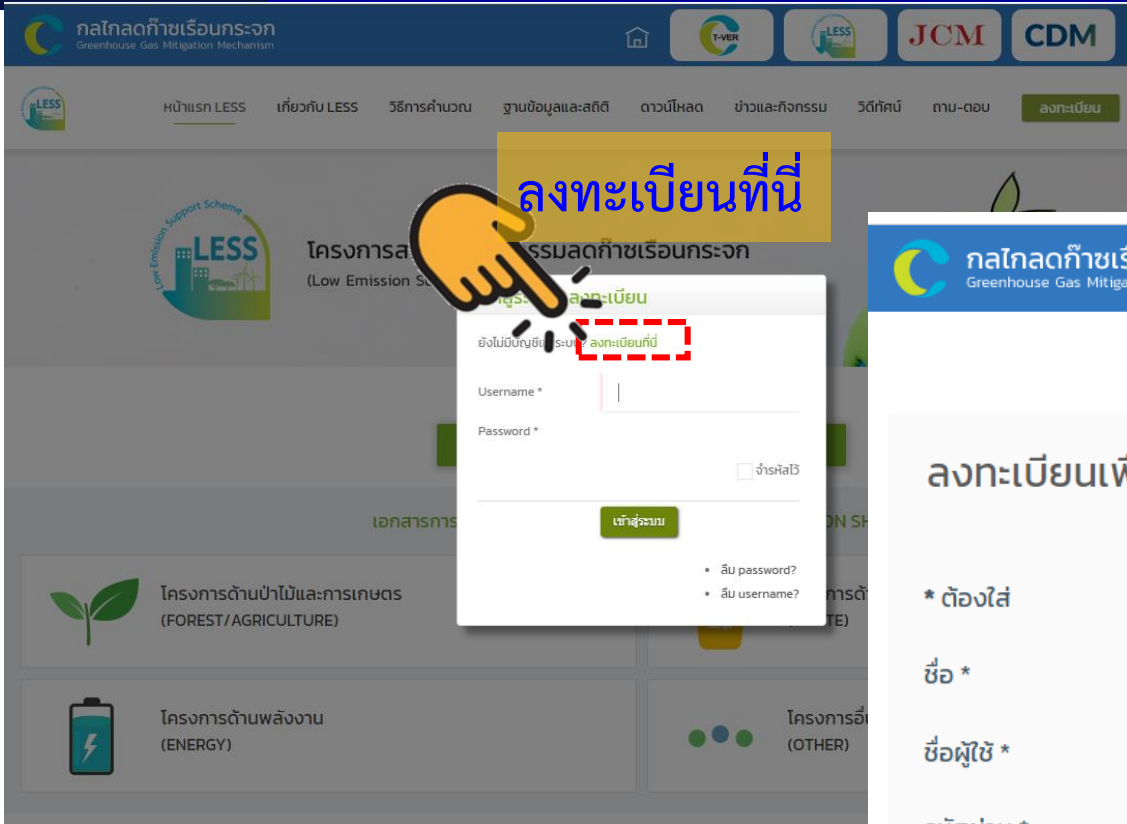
กลไกลดก๊าซเรือนกระจก
Greenhouse Gas Mitigation Mechanism

T-VER LESS JCM CDM

LESS

หน้าแรก LESS เกี่ยวกับ LESS วิธีการคำนวณ ฐานข้อมูลและสถิติ ดาวน์โหลด ข่าวและกิจกรรม วีดีทัศน์ ถาม-ตอบ ลงทะเบียน

ลงทะเบียนที่นี่

Low Emission Support Scheme
LESS

โครงการส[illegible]รรมลดก๊าซเรือนกระจก
(Low Emission Su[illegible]

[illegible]สู่ระ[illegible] ลงทะเบียน

ยังไม่มีบัญชี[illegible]ระบบ? ลงทะเบียนที่นี่

Username *

Password *

จำรหัสไว้

เข้าสู่ระบบ

• ลืม password?
• ลืม username?

เอกสารการ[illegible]

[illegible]ON SH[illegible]

โครงการด้านป่าไม้และการเกษตร
(FOREST/AGRICULTURE)

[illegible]การด้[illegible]
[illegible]TE)

โครงการด้านพลังงาน
(ENERGY)

โครงการอื่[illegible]
(OTHER)

กลไกลดก๊าซเรื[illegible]
Greenhouse Gas Mitiga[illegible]

ลงทะเบียนเพื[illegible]

* ต้องใส่

ชื่อ *

ชื่อผู้ใช้ *

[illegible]